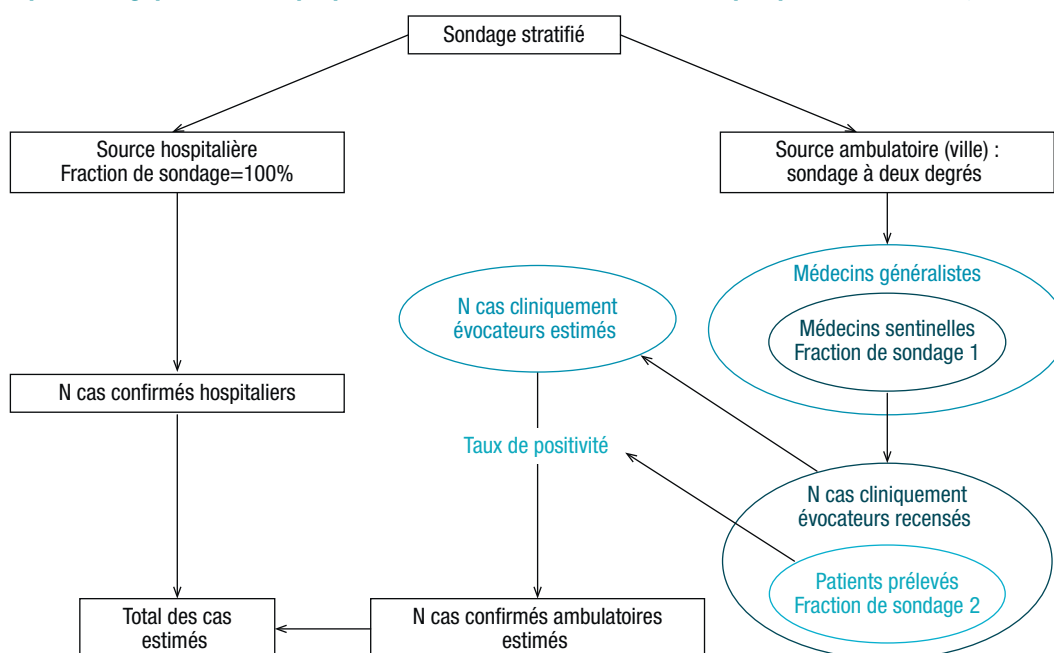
Sondage stratifié

Source hospitalière
Fraction de sondage=100%

Source ambulatoire (ville) :
sondage à deux degrés

Médecins généralistes

Médecins sentinelles
Fraction de sondage 1

N cas cliniquement évocateurs estimés

N cas confirmés hospitaliers

Taux de positivité

N cas cliniquement évocateurs recensés

Patients prélevés
Fraction de sondage 2

Total des cas estimés

N cas confirmés ambulatoires estimés